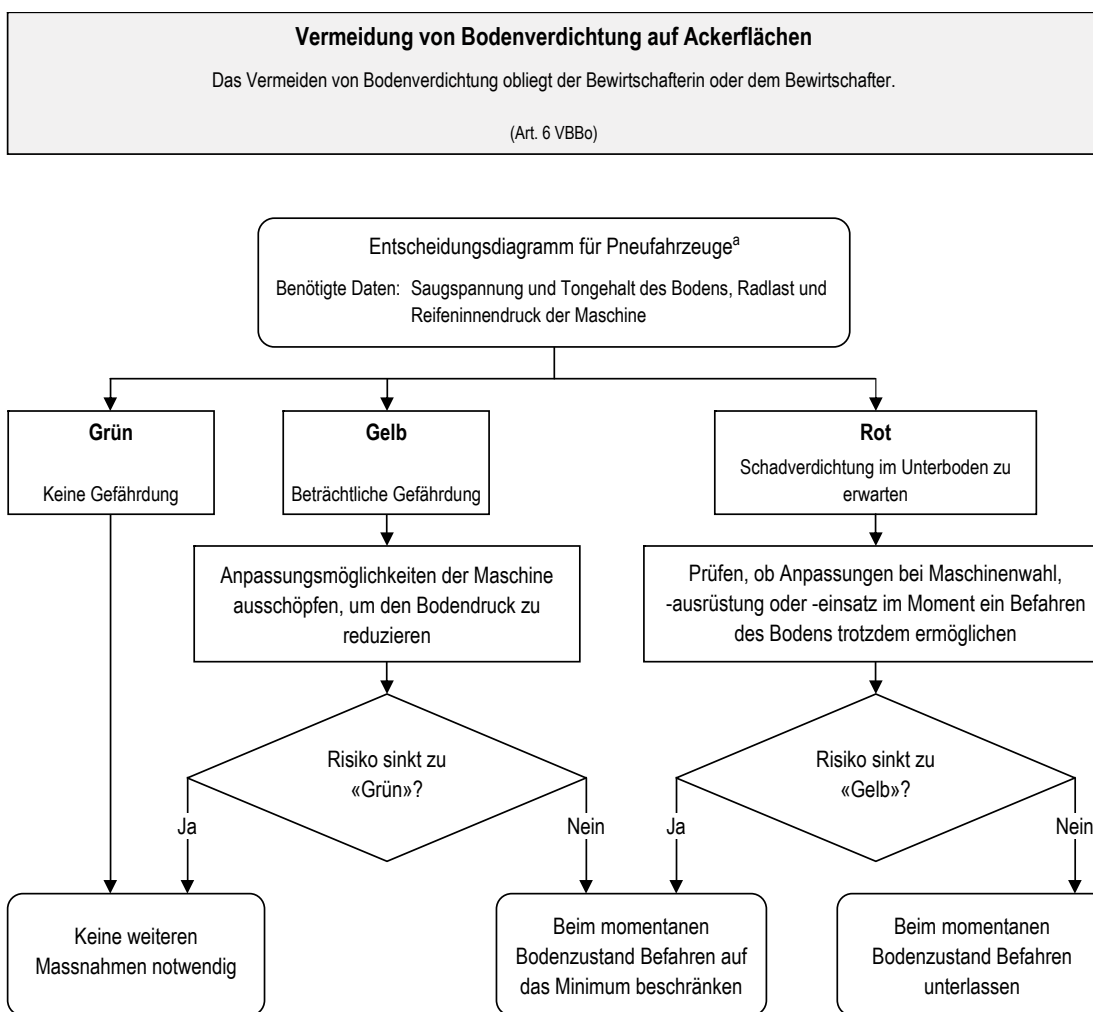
**Vermeidung von Bodenverdichtung auf Ackerflächen**

Das Vermeiden von Bodenverdichtung obliegt der Bewirtschafterin oder dem Bewirtschafter.

(Art. 6 VBBo)

Entscheidungsdiagramm für Pneufahrzeuge$^{a}$

Benötigte Daten: Saugspannung und Tongehalt des Bodens, Radlast und Reifeninnendruck der Maschine

**Grün**

Keine Gefährdung

**Gelb**

Beträchtliche Gefährdung

**Rot**

Schadverdichtung im Unterboden zu erwarten

Anpassungsmöglichkeiten der Maschine ausschöpfen, um den Bodendruck zu reduzieren

Prüfen, ob Anpassungen bei Maschinenwahl, -ausrüstung oder -einsatz im Moment ein Befahren des Bodens trotzdem ermöglichen

Risiko sinkt zu «Grün»?

Ja

Nein

Risiko sinkt zu «Gelb»?

Ja

Nein

Keine weiteren Massnahmen notwendig

Beim momentanen Bodenzustand Befahren auf das Minimum beschränken

Beim momentanen Bodenzustand Befahren unterlassen